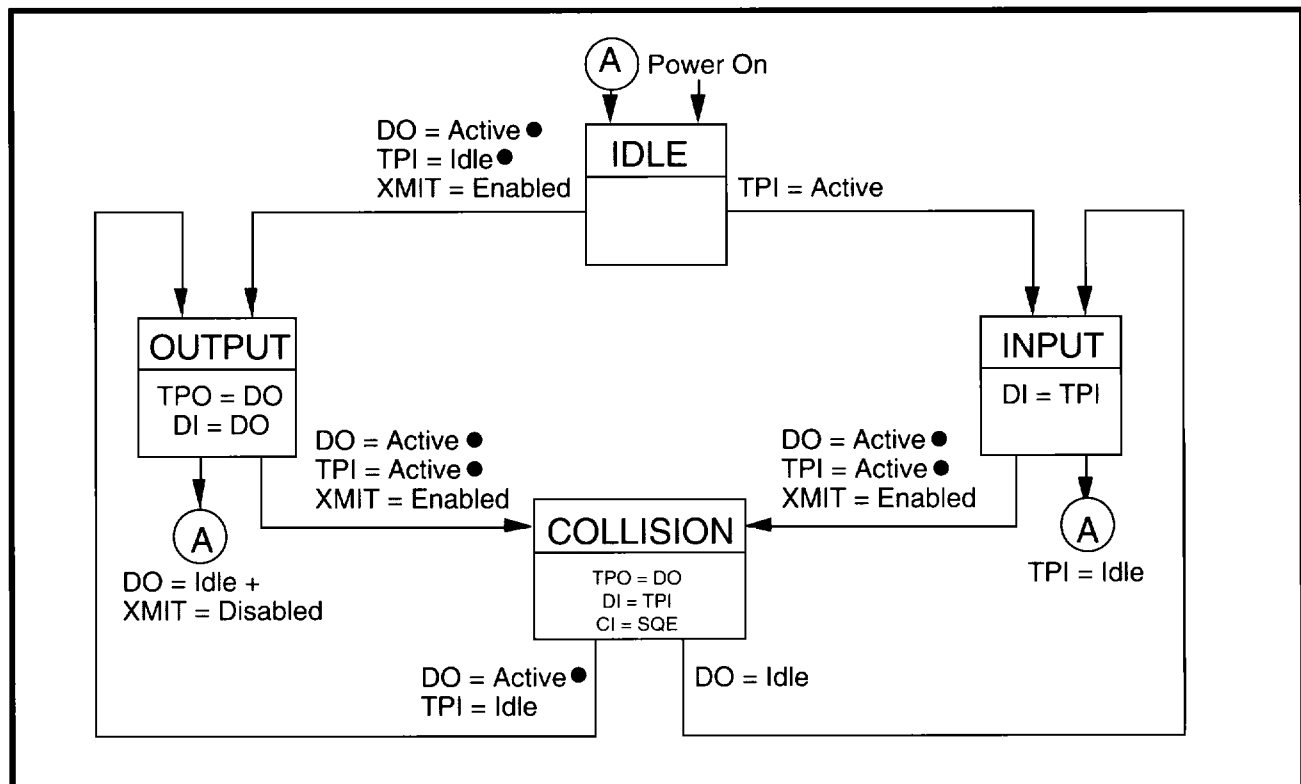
A

Power On

DO = Active ●
TPI = Idle ●
XMIT = Enabled

IDLE

TPI = Active

OUTPUT

TPO = DO
DI = DO

INPUT

DI = TPI

DO = Active ●
TPI = Active ●
XMIT = Enabled

DO = Active ●
TPI = Active ●
XMIT = Enabled

A

DO = Idle +
XMIT = Disabled

COLLISION

TPO = DO
DI = TPI
CI = SQE

A

TPI = Idle

DO = Active ●
TPI = Idle

DO = Idle